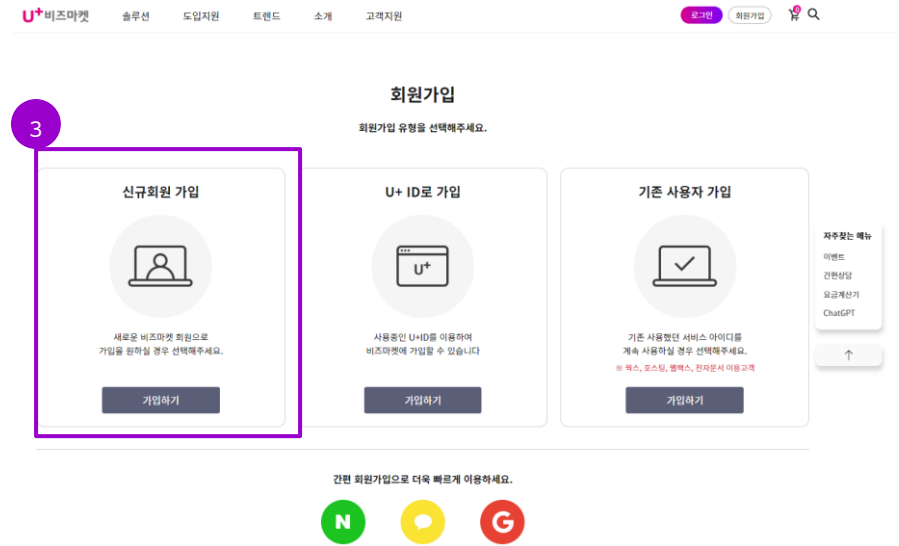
U⁺비즈마켓 솔루션 도입지원 트렌드 소개 고객지원 로그인 회원가입 0

회원가입

회원가입 유형을 선택해주세요.

3

신규회원 가입

새로운 비즈마켓 회원으로 가입을 원하실 경우 선택해주세요.

가입하기

U+ ID로 가입

U⁺

사용중인 U+ID를 이용하여 비즈마켓에 가입할 수 있습니다

가입하기

기존 사용자 가입

기존 사용했던 서비스 아이디를 계속 사용하실 경우 선택해주세요.

※ 웍스, 호스팅, 웹팩스, 전자문서 이용고객

가입하기

자주찾는 메뉴
이벤트
간편상담
요금계산기
ChatGPT

간편 회원가입으로 더욱 빠르게 이용하세요.

N

G